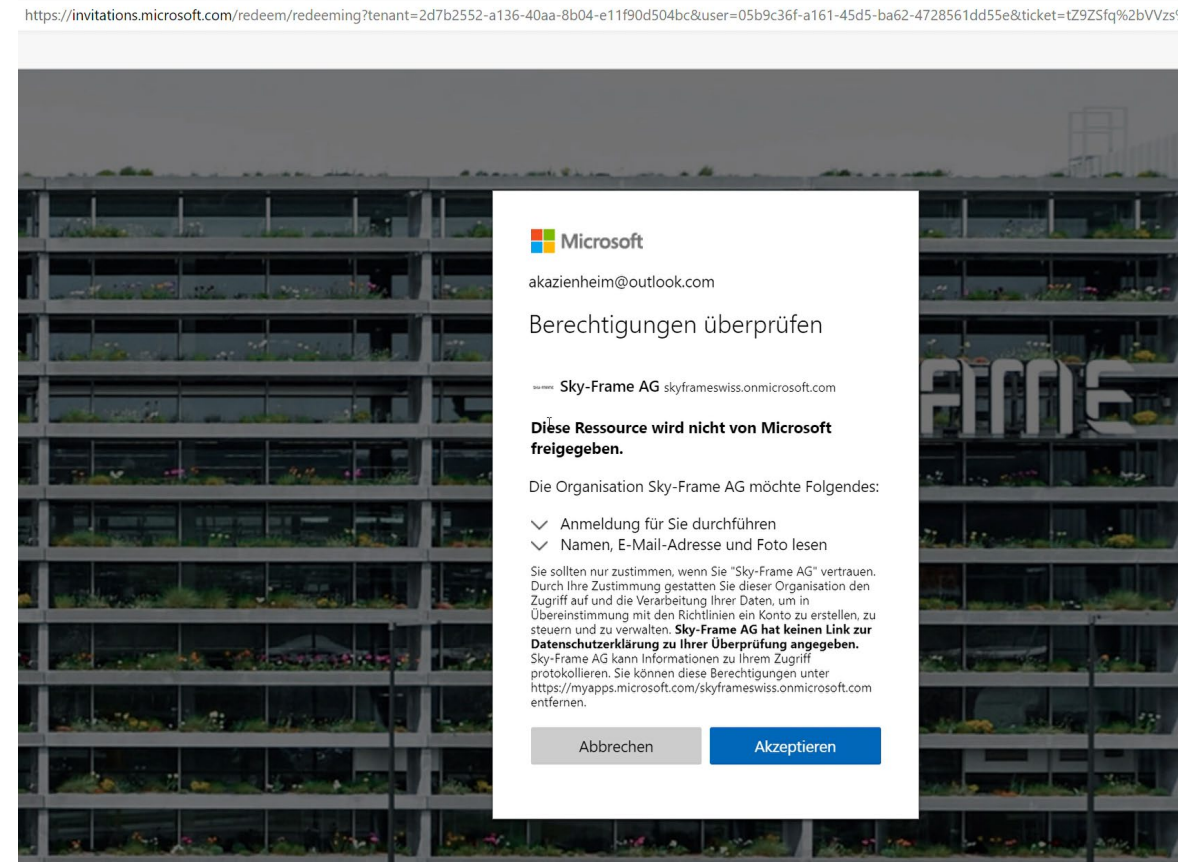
https://invitations.microsoft.com/redeem/redeeming?tenant=2d7b2552-a136-40aa-8b04-e11f90d504bc&user=05b9c36f-a161-45d5-ba62-4728561dd55e&ticket=tZ9ZSfq%2bVVzs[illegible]

Microsoft

akazienheim@outlook.com

Berechtigungen überprüfen

Sky-Frame AG skyframeswiss.onmicrosoft.com

Diese Ressource wird nicht von Microsoft freigegeben.

Die Organisation Sky-Frame AG möchte Folgendes:

Anmeldung für Sie durchführen

Namen, E-Mail-Adresse und Foto lesen

Sie sollten nur zustimmen, wenn Sie "Sky-Frame AG" vertrauen. Durch Ihre Zustimmung gestatten Sie dieser Organisation den Zugriff auf und die Verarbeitung Ihrer Daten, um in Übereinstimmung mit den Richtlinien ein Konto zu erstellen, zu steuern und zu verwalten. Sky-Frame AG hat keinen Link zur Datenschutzerklärung zu Ihrer Überprüfung angegeben. Sky-Frame AG kann Informationen zu Ihrem Zugriff protokollieren. Sie können diese Berechtigungen unter https://myapps.microsoft.com/skyframeswiss.onmicrosoft.com entfernen.

Abbrechen

Akzeptieren